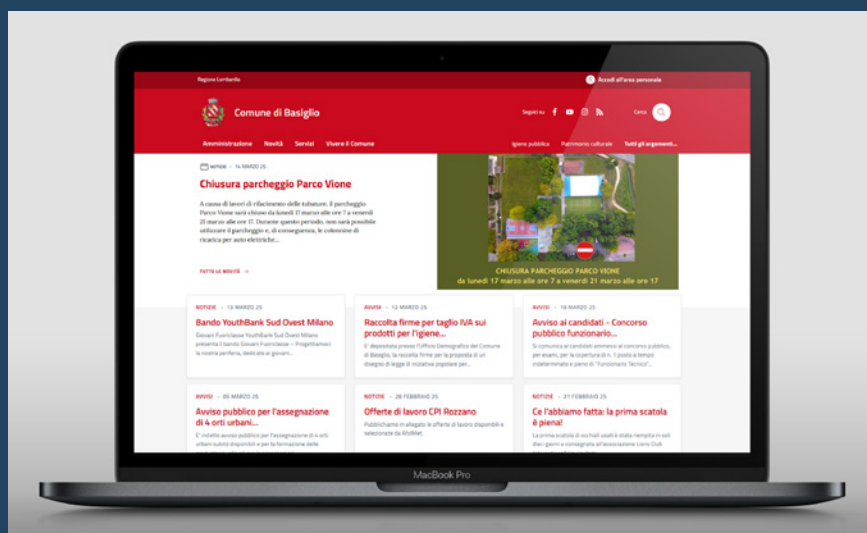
Regione Lombardia

Accedi all'area personale

Comune di Basiglio

Seguici su

Cerca

Amministrazione Novità Servizi Vivere il Comune

Igiene pubblica Patrimonio culturale Tutti gli argomenti...

NOTIZIE · 14 MARZO 25

Chiusura parcheggio Parco Vione

A causa di lavori di rifacimento delle tubature, il parcheggio Parco Vione sarà chiuso da lunedì 17 marzo alle ore 7 a venerdì 21 marzo alle ore 17. Durante questo periodo, non sarà possibile utilizzare il parcheggio e, di conseguenza, le colonnine di ricarica per auto elettriche...

TUTTE LE NOVITÀ →

CHIUSURA PARCHEGGIO PARCO VIONE
da lunedì 17 marzo alle ore 7 a venerdì 21 marzo alle ore 17

NOTIZIE · 13 MARZO 25

Bando YouthBank Sud Ovest Milano

Giovani Fuoriclasse YouthBank Sud Ovest Milano presenta il bando Giovani Fuoriclasse – Progettiamo la nostra periferia, dedicato ai giovani...

AVVISI · 12 MARZO 25

Raccolta firme per taglio IVA sui prodotti per l'igiene...

E' depositata presso l'Ufficio Demografico del Comune di Basiglio, la raccolta firme per la proposta di un disegno di legge di iniziativa popolare per...

AVVISI · 10 MARZO 25

Avviso ai candidati - Concorso pubblico funzionario...

Si comunica ai candidati ammessi al concorso pubblico, per esami, per la copertura di n. 1 posto a tempo indeterminato e pieno di "Funzionario Tecnico"...

AVVISI · 05 MARZO 25

Avviso pubblico per l'assegnazione di 4 orti urbani...

E' indetto avviso pubblico per l'assegnazione di 4 orti urbani subito disponibili e per la formazione della...

NOTIZIE · 28 FEBBRAIO 25

Offerte di lavoro CPI Rozzano

Pubblichiamo in allegato le offerte di lavoro disponibili e selezionate da AfolMet.

NOTIZIE · 21 FEBBRAIO 25

Ce l'abbiamo fatta: la prima scatola è piena!

La prima scatola di occhiali usati è stata riempita in soli dieci giorni e consegnata all'associazione Lions Club

MacBook Pro